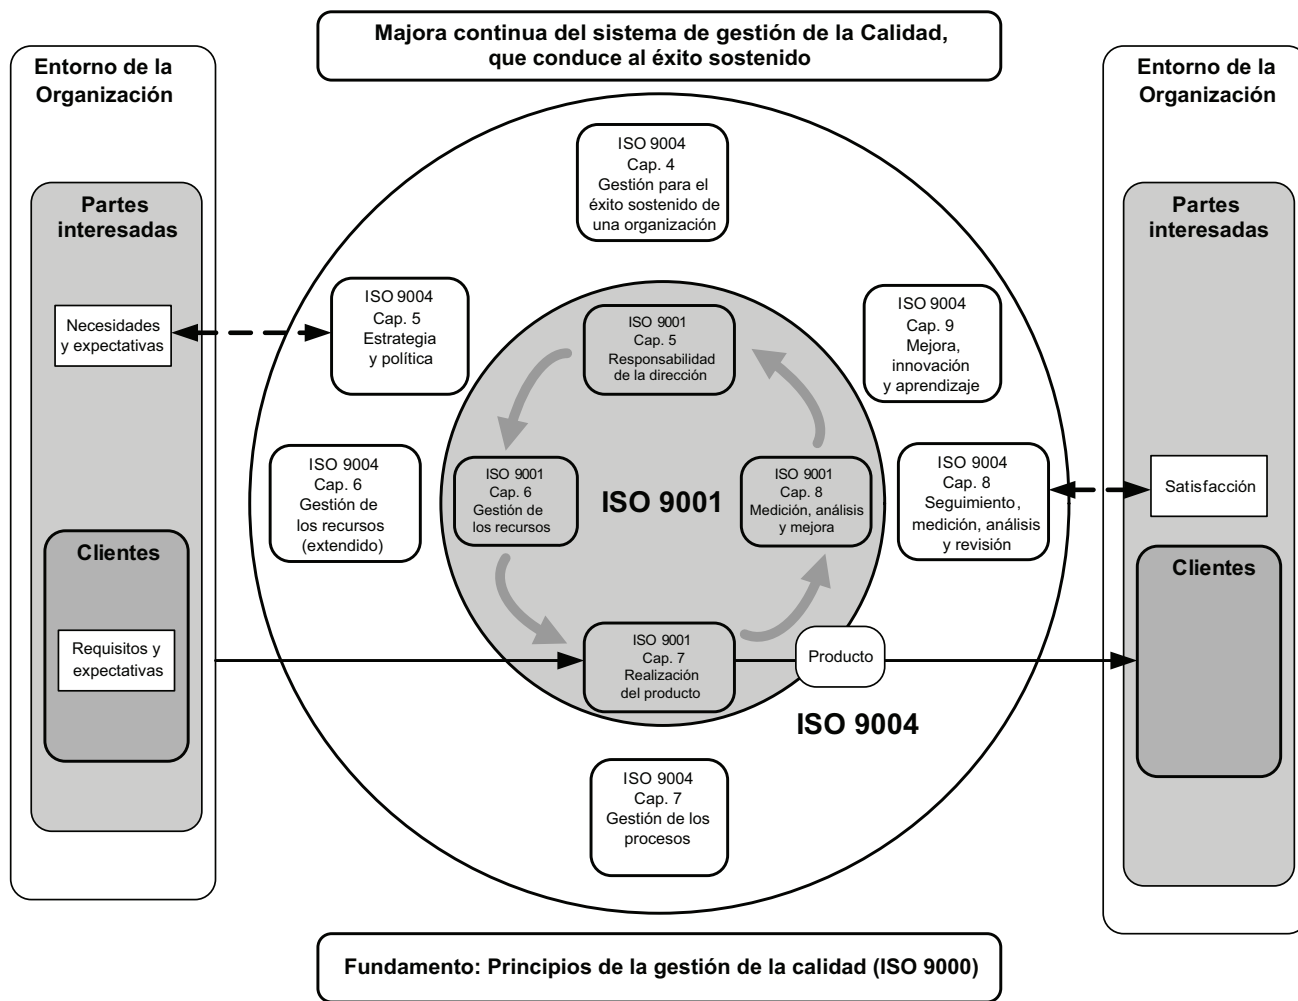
Majora continua del sistema de gestión de la Calidad, que conduce al éxito sostenido

Entorno de la Organización

Partes interesadas

Necesidades y expectativas

Clientes

Requisitos y expectativas

ISO 9004
Cap. 4
Gestión para el éxito sostenido de una organización

ISO 9004
Cap. 5
Estrategia y política

ISO 9004
Cap. 9
Mejora, innovación y aprendizaje

ISO 9004
Cap. 6
Gestión de los recursos (extendido)

ISO 9001
Cap. 5
Responsabilidad de la dirección

ISO 9001
Cap. 6
Gestión de los recursos

ISO 9001

ISO 9001
Cap. 8
Medición, análisis y mejora

ISO 9004
Cap. 8
Seguimiento, medición, análisis y revisión

ISO 9001
Cap. 7
Realización del producto

Producto

ISO 9004

ISO 9004
Cap. 7
Gestión de los procesos

Entorno de la Organización

Partes interesadas

Satisfacción

Clientes

Fundamento: Principios de la gestión de la calidad (ISO 9000)